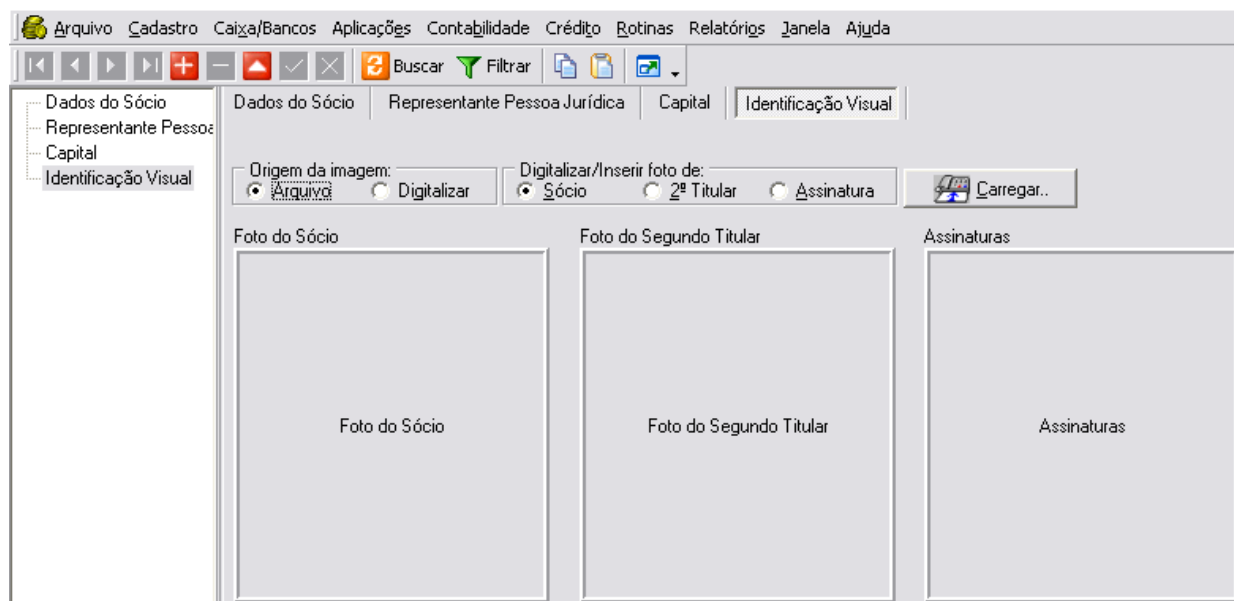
Arquivo Cadastro Caixa/Bancos Aplicações Contabilidade Crédito Rotinas Relatórios Janela Ajuda

Buscar Filtrar

Dados do Sócio
Representante Pessoa
Capital
Identificação Visual

Dados do Sócio | Representante Pessoa Jurídica | Capital | Identificação Visual

Origem da imagem:
Arquivo
Digitalizar

Digitalizar/Inserir foto de:
Sócio
2º Titular
Assinatura

Carregar..

Foto do Sócio

Foto do Segundo Titular

Assinaturas

Foto do Sócio

Foto do Segundo Titular

Assinaturas